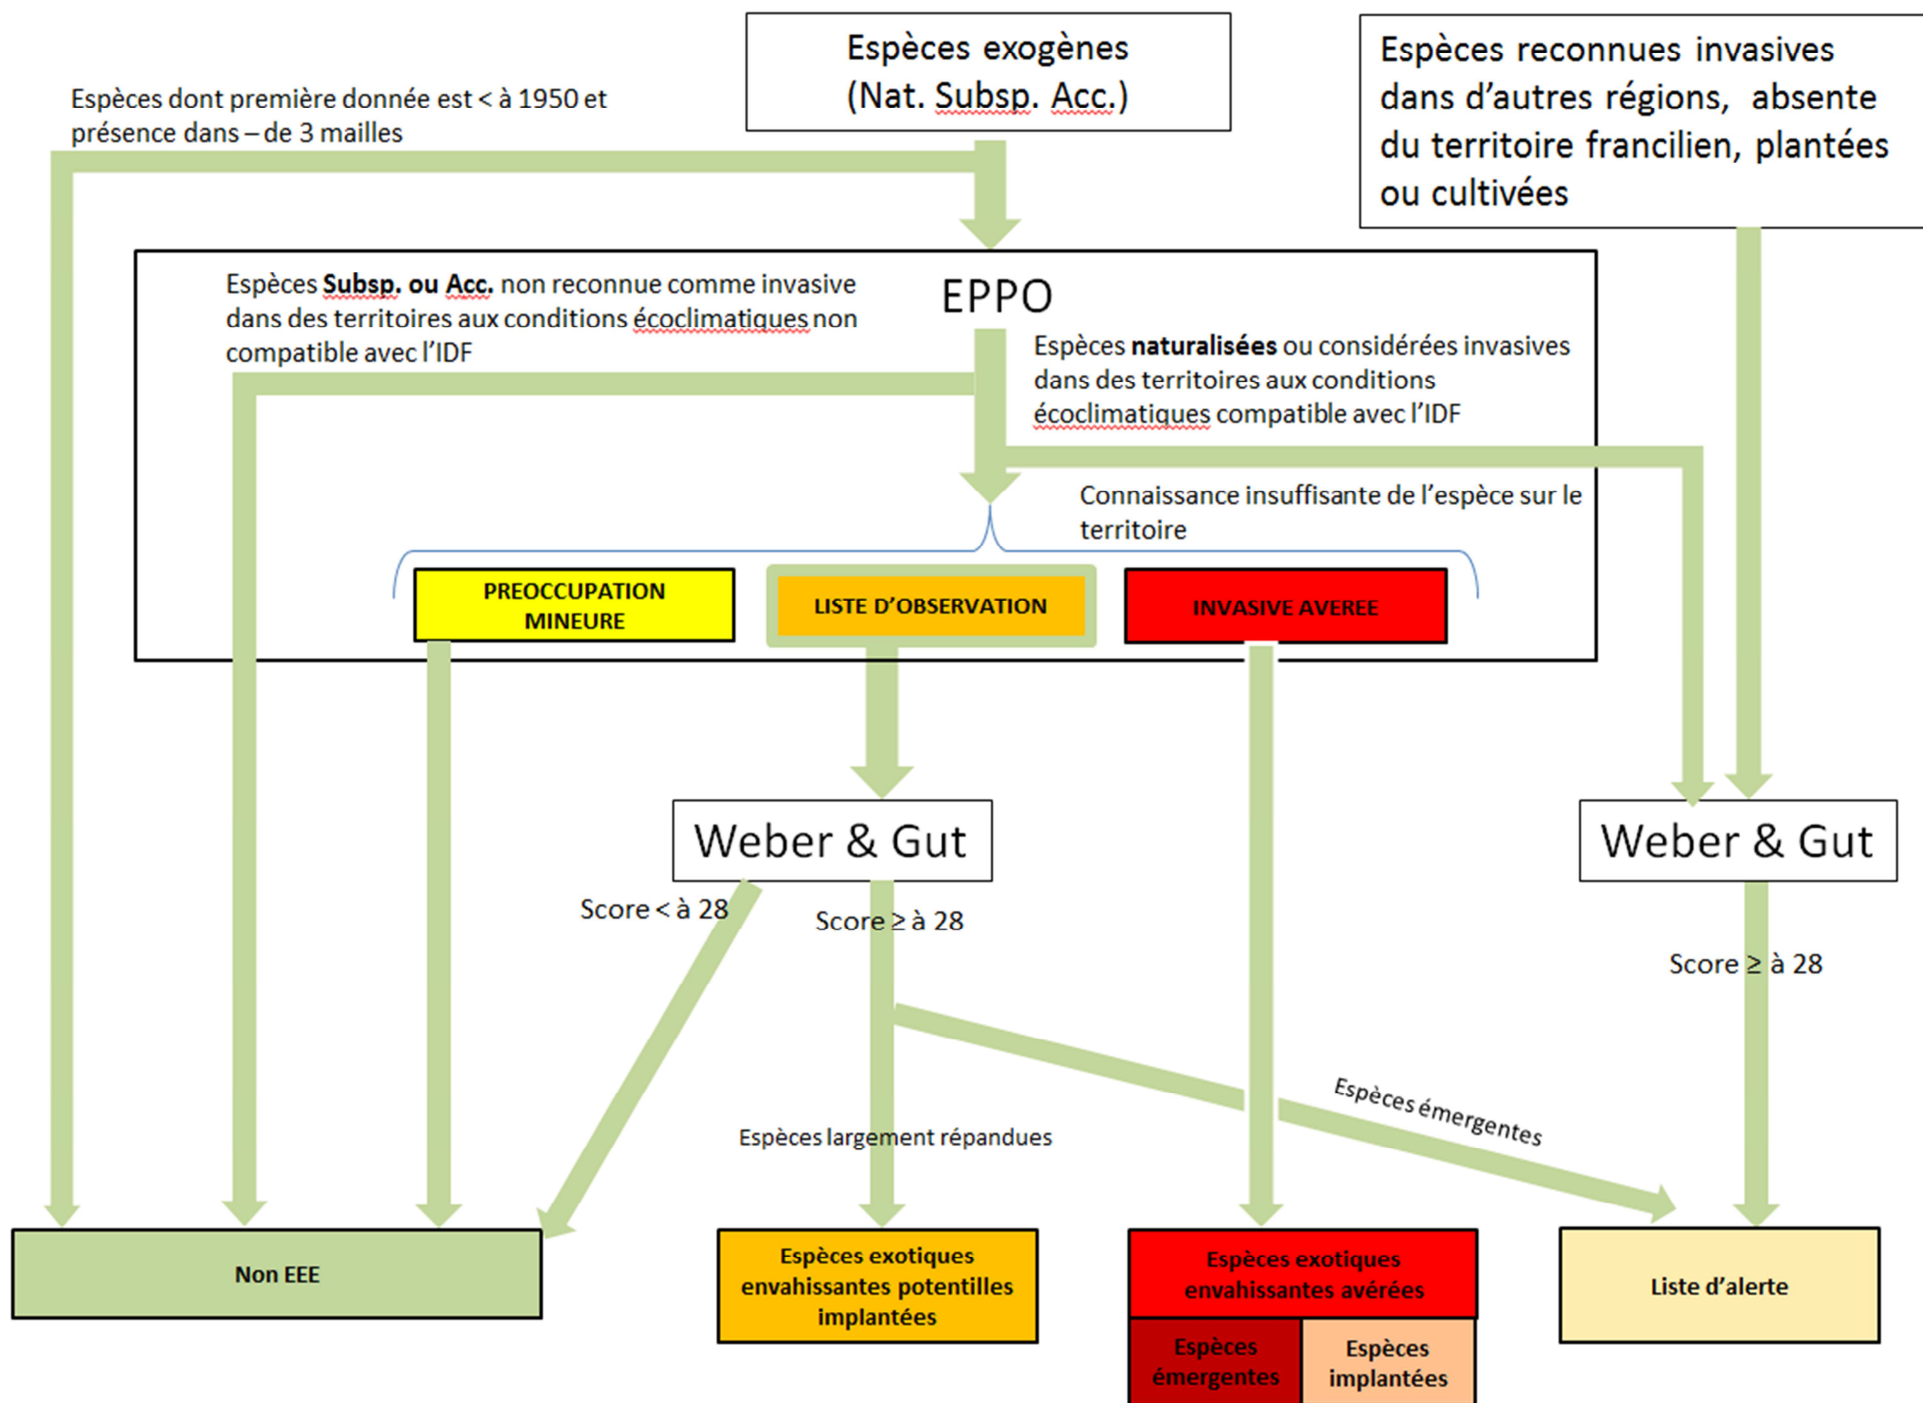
Espèces exogènes (Nat. Subsp. Acc.)

Espèces reconnues invasives dans d'autres régions, absente du territoire francilien, plantées ou cultivées

Espèces dont première donnée est < à 1950 et présence dans – de 3 mailles

EPPO

Espèces **Subsp. ou Acc.** non reconnue comme invasive dans des territoires aux conditions écoclimatiques non compatible avec l'IDF

Espèces **naturalisées** ou considérées invasives dans des territoires aux conditions écoclimatiques compatible avec l'IDF

Connaissance insuffisante de l'espèce sur le territoire

PREOCCUPATION MINEURE

LISTE D'OBSERVATION

INVASIVE AVEREE

Weber & Gut

Weber & Gut

Score < à 28

Score ≥ à 28

Score ≥ à 28

Espèces émergentes

Espèces largement répandues

Non EEE

Espèces exotiques envahissantes potentilles implantées

Espèces exotiques envahissantes avérées

Espèces émergentes

Espèces implantées

Liste d'alerte